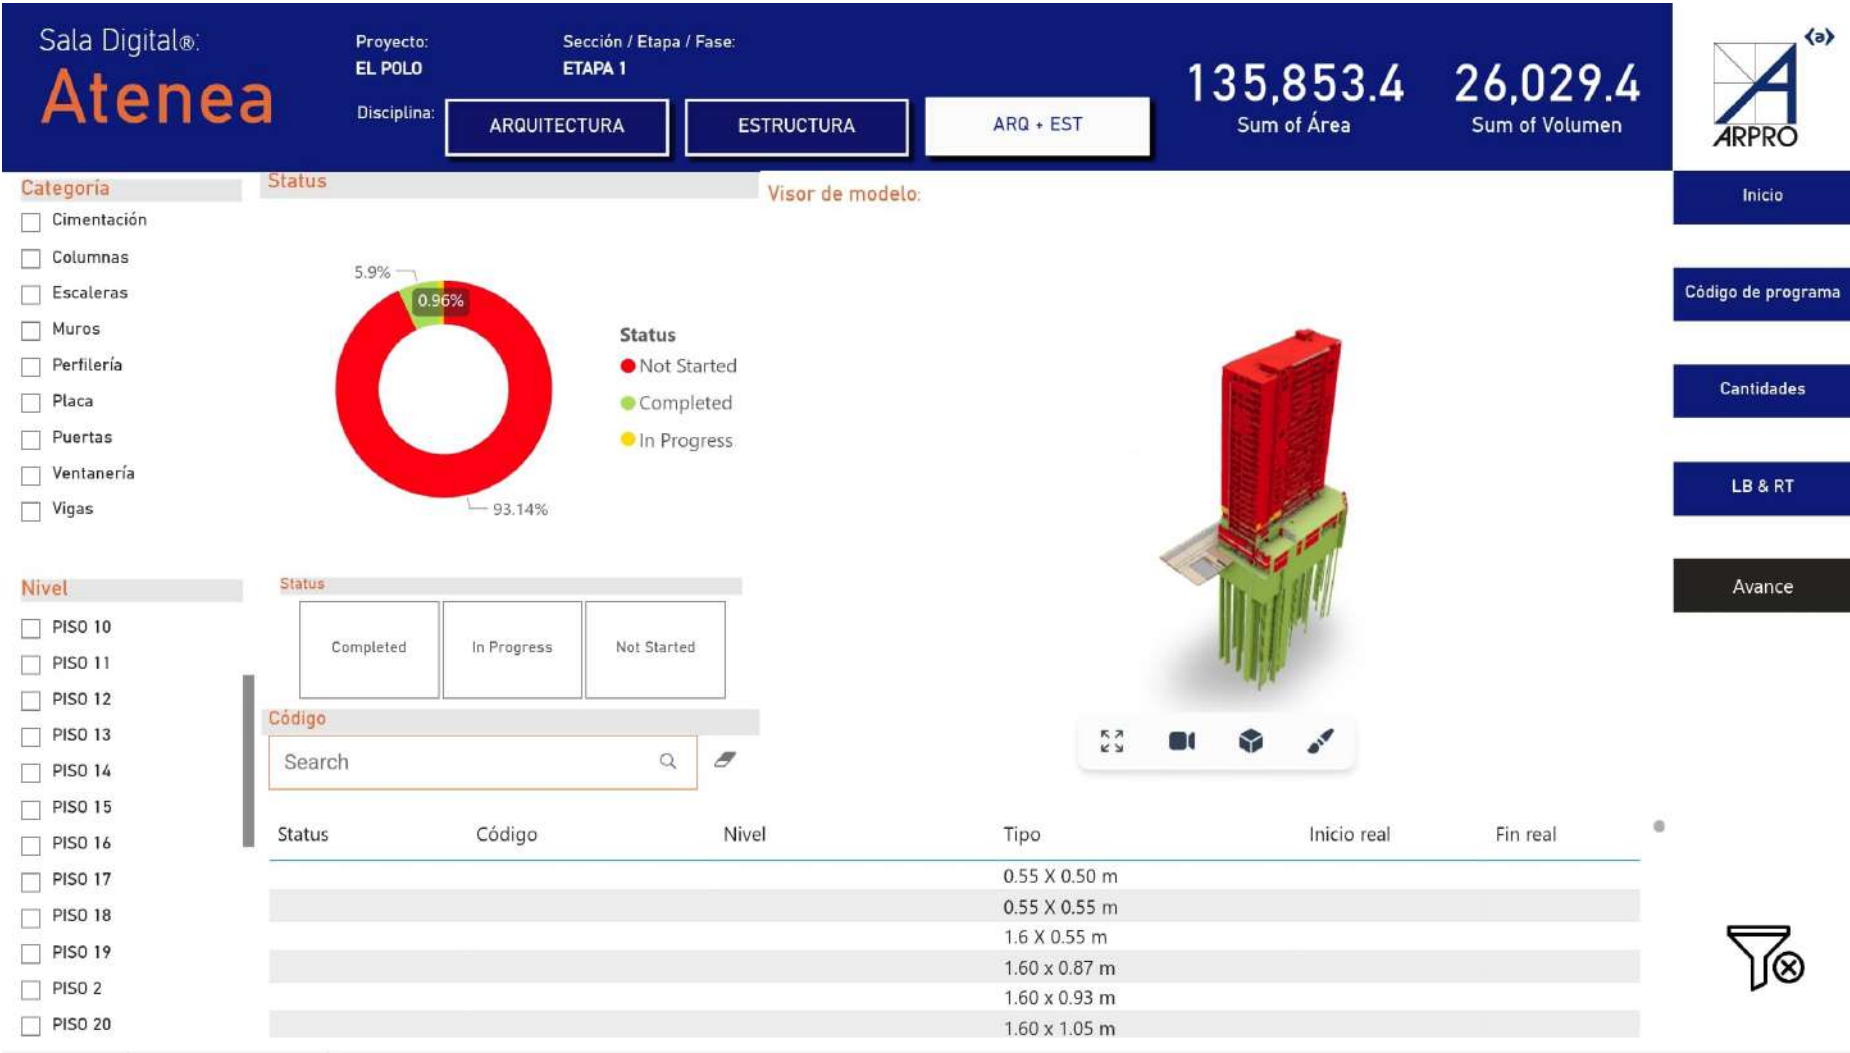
Sala Digital®:
Atenea

Proyecto:
EL POLO

Sección / Etapa / Fase:
ETAPA 1

Disciplina:
ARQUITECTURA
ESTRUCTURA
ARQ + EST

135,853.4
Sum of Área

26,029.4
Sum of Volumen

ARPRO

Inicio
Código de programa
Cantidades
LB & RT
Avance

Categoría
Cimentación
Columnas
Escaleras
Muros
Perfilería
Placa
Puertas
Ventanería
Vigas

Status
5.9%
0.96%
93.14%

Status
Not Started
Completed
In Progress

Visor de modelo:

Nivel
PISO 10
PISO 11
PISO 12
PISO 13
PISO 14
PISO 15
PISO 16
PISO 17
PISO 18
PISO 19
PISO 2
PISO 20

Status
Completed
In Progress
Not Started

Código
Search

| Status | Código | Nivel | Tipo | Inicio real | Fin real |
|---|---|---|---|---|---|
| | | | 0.55 X 0.50 m | | |
| | | | 0.55 X 0.55 m | | |
| | | | 1.6 X 0.55 m | | |
| | | | 1.60 x 0.87 m | | |
| | | | 1.60 x 0.93 m | | |
| | | | 1.60 x 1.05 m | | |